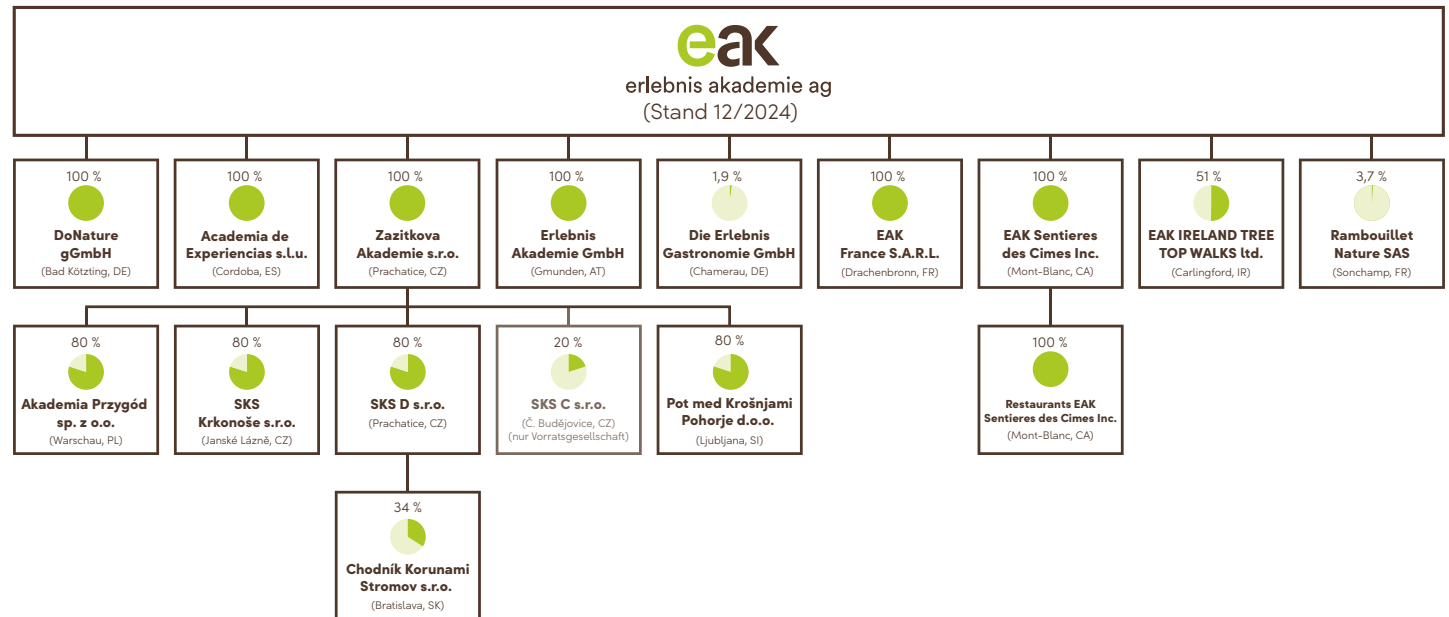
eak
erlebnis akademie ag
(Stand 12/2024)

100 %
DoNature gGmbH
(Bad Kötzting, DE)

100 %
Academia de Experiencias s.l.u.
(Cordoba, ES)

100 %
Zazitkova Akademie s.r.o.
(Prachatice, CZ)

100 %
Erlebnis Akademie GmbH
(Gmunden, AT)

1,9 %
Die Erlebnis Gastronomie GmbH
(Chamerau, DE)

100 %
EAK France S.A.R.L.
(Drachenbronn, FR)

100 %
EAK Sentieres des Cimes Inc.
(Mont-Blanc, CA)

51 %
EAK IRELAND TREE TOP WALKS ltd.
(Carlingford, IR)

3,7 %
Rambouillet Nature SAS
(Sonchamp, FR)

80 %
Akademia Przygód sp. z o.o.
(Warschau, PL)

80 %
SKS Krkonoše s.r.o.
(Janské Lázně, CZ)

80 %
SKS D s.r.o.
(Prachatice, CZ)

20 %
SKS C s.r.o.
(Č. Budějovice, CZ)
(nur Vorratsgesellschaft)

80 %
Pot med Krošnjami Pohorje d.o.o.
(Ljubljana, SI)

100 %
Restaurants EAK Sentieres des Cimes Inc.
(Mont-Blanc, CA)

34 %
Chodník Korunami Stromov s.r.o.
(Bratislava, SK)